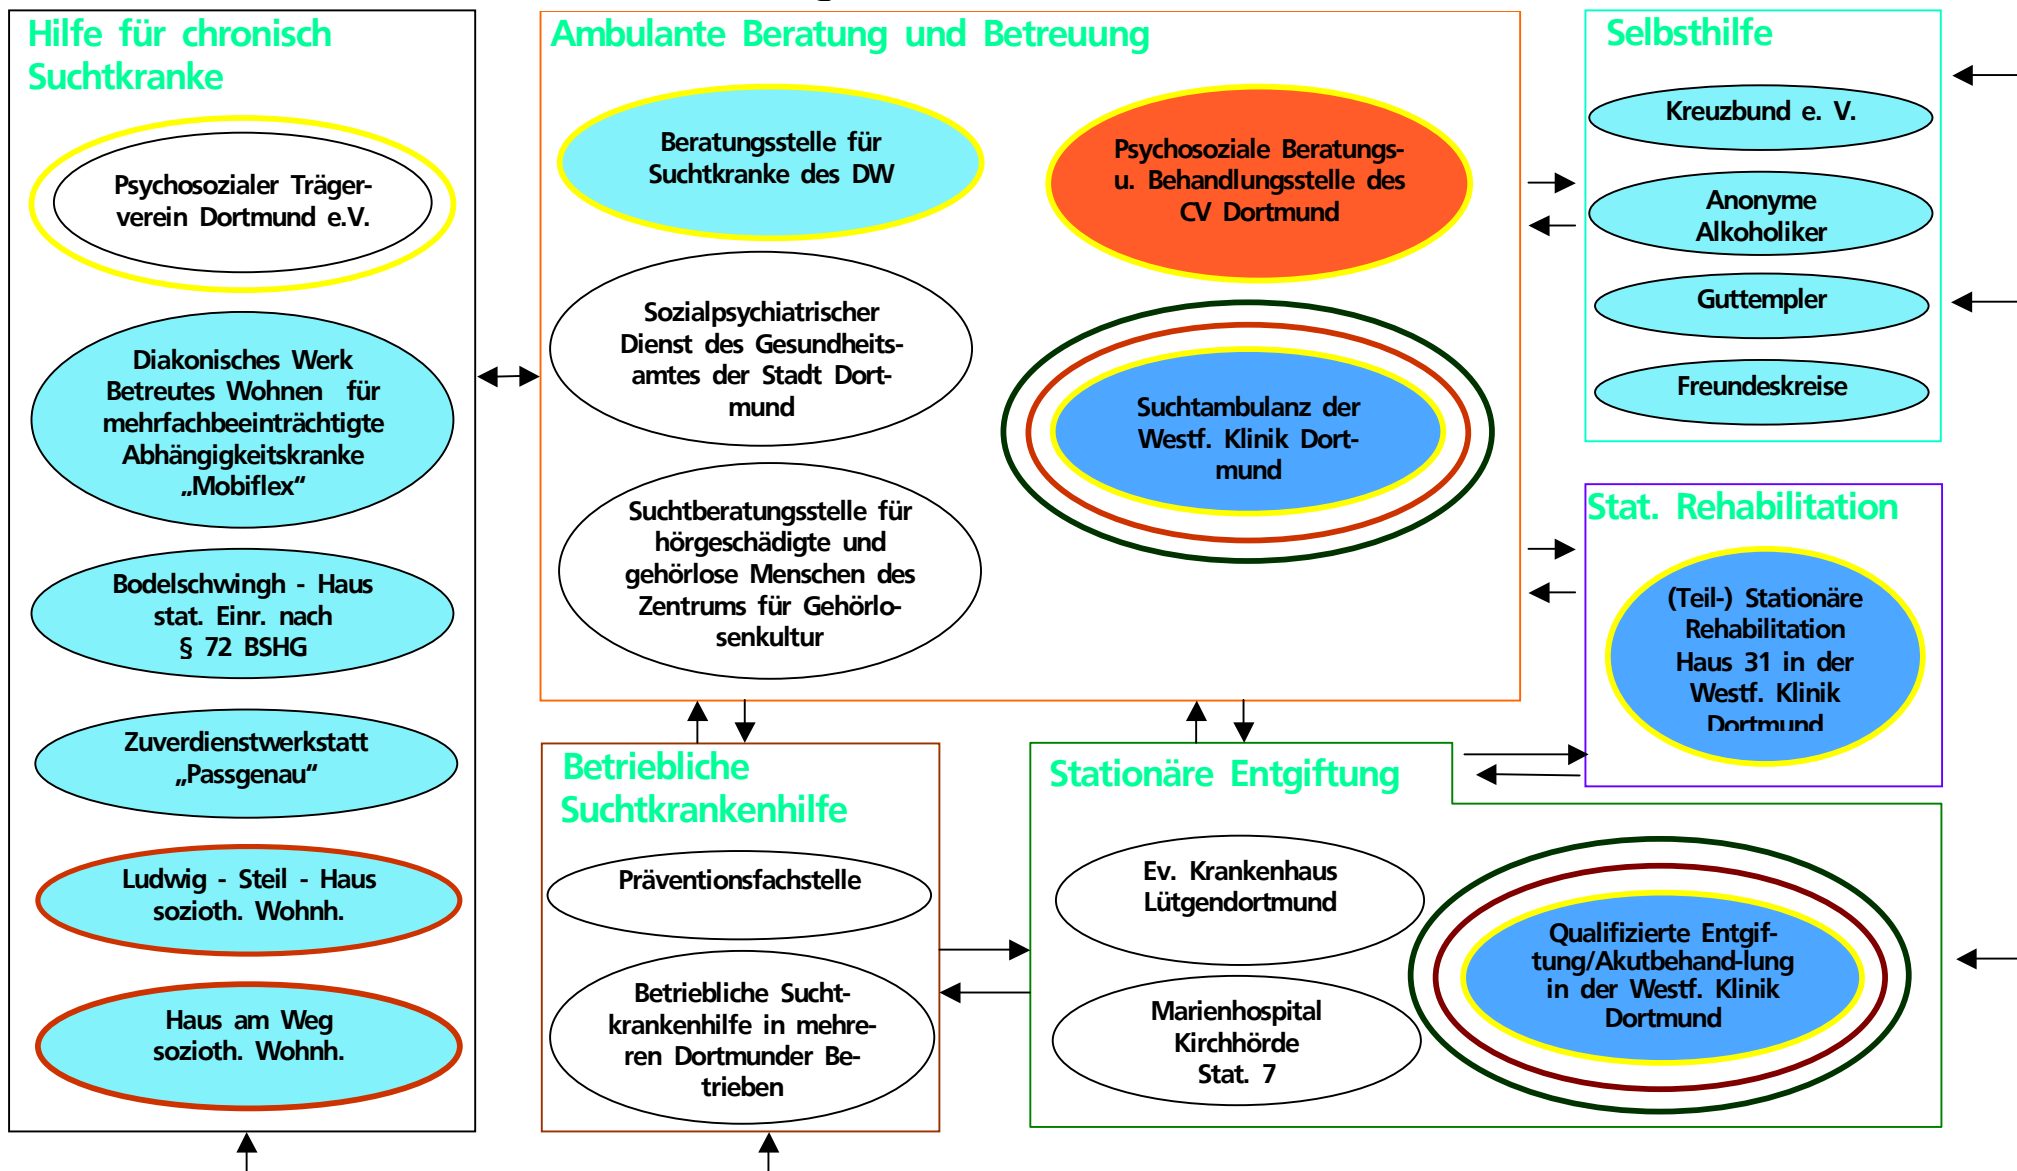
Hilfe für chronisch Suchtkranke

Psychosozialer Trägerverein Dortmund e.V.

Diakonisches Werk Betreutes Wohnen für mehrfachbeeinträchtigte Abhängigkeitskranke „Mobiflex“

Bodelschwingh - Haus stat. Einr. nach § 72 BSHG

Zuverdienstwerkstatt „Passgenau“

Ludwig - Steil - Haus sozioth. Wohnh.

Haus am Weg sozioth. Wohnh.

Ambulante Beratung und Betreuung

Beratungsstelle für Suchtkranke des DW

Psychosoziale Beratungs- u. Behandlungsstelle des CV Dortmund

Sozialpsychiatrischer Dienst des Gesundheitsamtes der Stadt Dortmund

Suchtambulanz der Westf. Klinik Dortmund

Suchtberatungsstelle für hörgeschädigte und gehörlose Menschen des Zentrums für Gehörlosenkultur

Selbsthilfe

Kreuzbund e. V.

Anonyme Alkoholiker

Guttempler

Freundeskreise

Stat. Rehabilitation

(Teil-) Stationäre Rehabilitation Haus 31 in der Westf. Klinik Dortmund

Betriebliche Suchtkrankenhilfe

Präventionsfachstelle

Betriebliche Suchtkrankenhilfe in mehreren Dortmunder Betrieben

Stationäre Entgiftung

Ev. Krankenhaus Lütgendortmund

Marienhospital Kirchhörde Stat. 7

Qualifizierte Entgiftung/Akutbehand-lung in der Westf. Klinik Dortmund